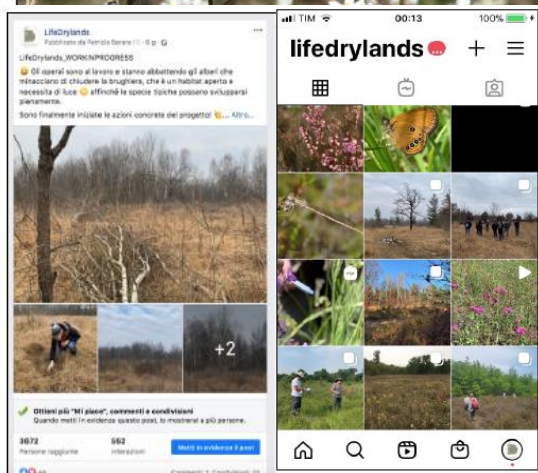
LifeDrylands
Pubblicato da Patrizia Banere · 6 g

LifeDrylands_WORKINPROGRESS
😀 Gli operai sono al lavoro e stanno abbattendo gli alberi che minacciano di chiudere la brughiera, che è un habitat aperto e necessita di luce 😊 affinché le specie tipiche possano svilupparsi pienamente.

Sono finalmente iniziate le azioni concrete del progetto! 👏... Altro...

+2

Ottieni più "Mi piace", commenti e condivisioni
Quando metti in evidenza questo post, lo mostrerai a più persone.

3672
Persone raggiunte

552
Interazioni

Metti in evidenza il post

TIM 00:13 100%
lifedrylands